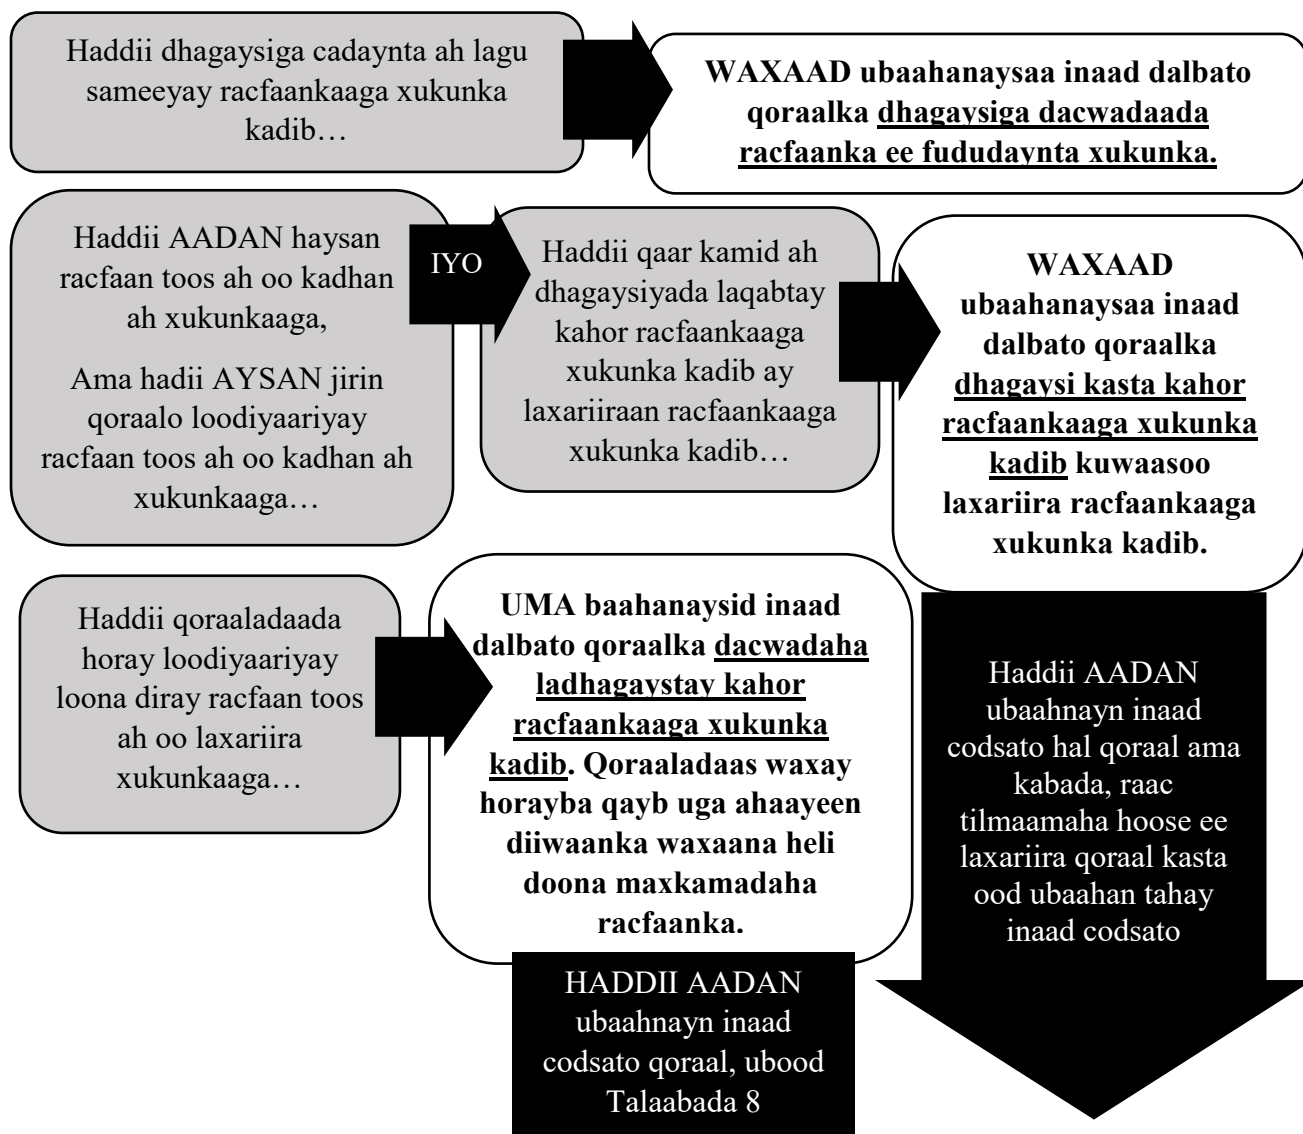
Haddii dhagaysiga cadaynta ah lagu sameeyay racfaankaaga xukunka kadib…

WAXAAD ubaahanaysaa inaad dalbato qoraalka dhagaysiga dacwadaada racfaanka ee fududaynta xukunka.

Haddii AADAN haysan racfaan toos ah oo kadhan ah xukunkaaga,

Ama hadii AYSAN jirin qoraalo loodiyaariyay racfaan toos ah oo kadhan ah xukunkaaga…

IYO

Haddii qaar kamid ah dhagaysiyada laqabtay kahor racfaankaaga xukunka kadib ay laxariiraan racfaankaaga xukunka kadib…

WAXAAD ubaahanaysaa inaad dalbato qoraalka dhagaysi kasta kahor racfaankaaga xukunka kadib kuwaasoo laxariira racfaankaaga xukunka kadib.

Haddii qoraaladaada horay loodiyaariyay loona diray racfaan toos ah oo laxariira xukunkaaga…

UMA baahanaysid inaad dalbato qoraalka dacwadaha ladhagaystay kahor racfaankaaga xukunka kadib. Qoraaladaas waxay horayba qayb uga ahaayeen diiwaanka waxaana heli doona maxkamadaha racfaanka.

Haddii AADAN ubaahnayn inaad codsato hal qoraal ama kabada, raac tilmaamaha hoose ee laxariira qoraal kasta ood ubaahan tahay inaad codsato

HADDII AADAN ubaahnayn inaad codsato qoraal, ubood Talaabada 8